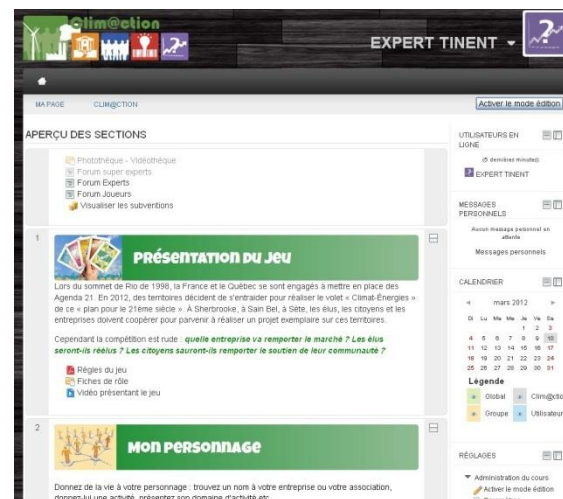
Clim@ction

EXPERT TINENT

MA PAGE   CLIM@CTION

Activer le mode édition

APERÇU DES SECTIONS

Photothèque - Vidéothèque
Forum super experts
Forum Experts
Forum Joueurs
Visualiser les subventions

1

Présentation du jeu

Lors du sommet de Rio de 1998, la France et le Québec se sont engagés à mettre en place des Agenda 21. En 2012, des territoires décident de s'entraider pour réaliser le volet « Climat-Énergies » de ce « plan pour le 21ème siècle ». À Sherbrooke, à Sain Bel, à Sète, les élus, les citoyens et les entreprises doivent coopérer pour parvenir à réaliser un projet exemplaire sur ces territoires.

Cependant la compétition est rude : quelle entreprise va remporter le marché ? Les élus seront-ils réélus ? Les citoyens sauront-ils remporter le soutien de leur communauté ?

Règles du jeu
Fiches de rôle
Vidéo présentant le jeu

2

Mon personnage

Donnez de la vie à votre personnage : trouvez un nom à votre entreprise ou votre association, donnez-lui une activité, présentez son domaine d'activité etc.

UTILISATEURS EN LIGNE

(5 dernières minutes)

EXPERT TINENT

MESSAGES PERSONNELS

Aucun message personnel en attente

Messages personnels

CALENDRIER

◄ mars 2012 ►

| Di | Lu | Ma | Me | Je | Ve | Sa |
|---|---|---|---|---|---|---|
| | | | | 1 | 2 | 3 |
| 4 | 5 | 6 | 7 | 8 | 9 | 10 |
| 11 | 12 | 13 | 14 | 15 | 16 | 17 |
| 18 | 19 | 20 | 21 | 22 | 23 | 24 |
| 25 | 26 | 27 | 28 | 29 | 30 | 31 |

Légende

Global   Clim@ction
Groupe   Utilisateur

RÉGLAGES

Administration du cours
Activer le mode édition
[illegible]